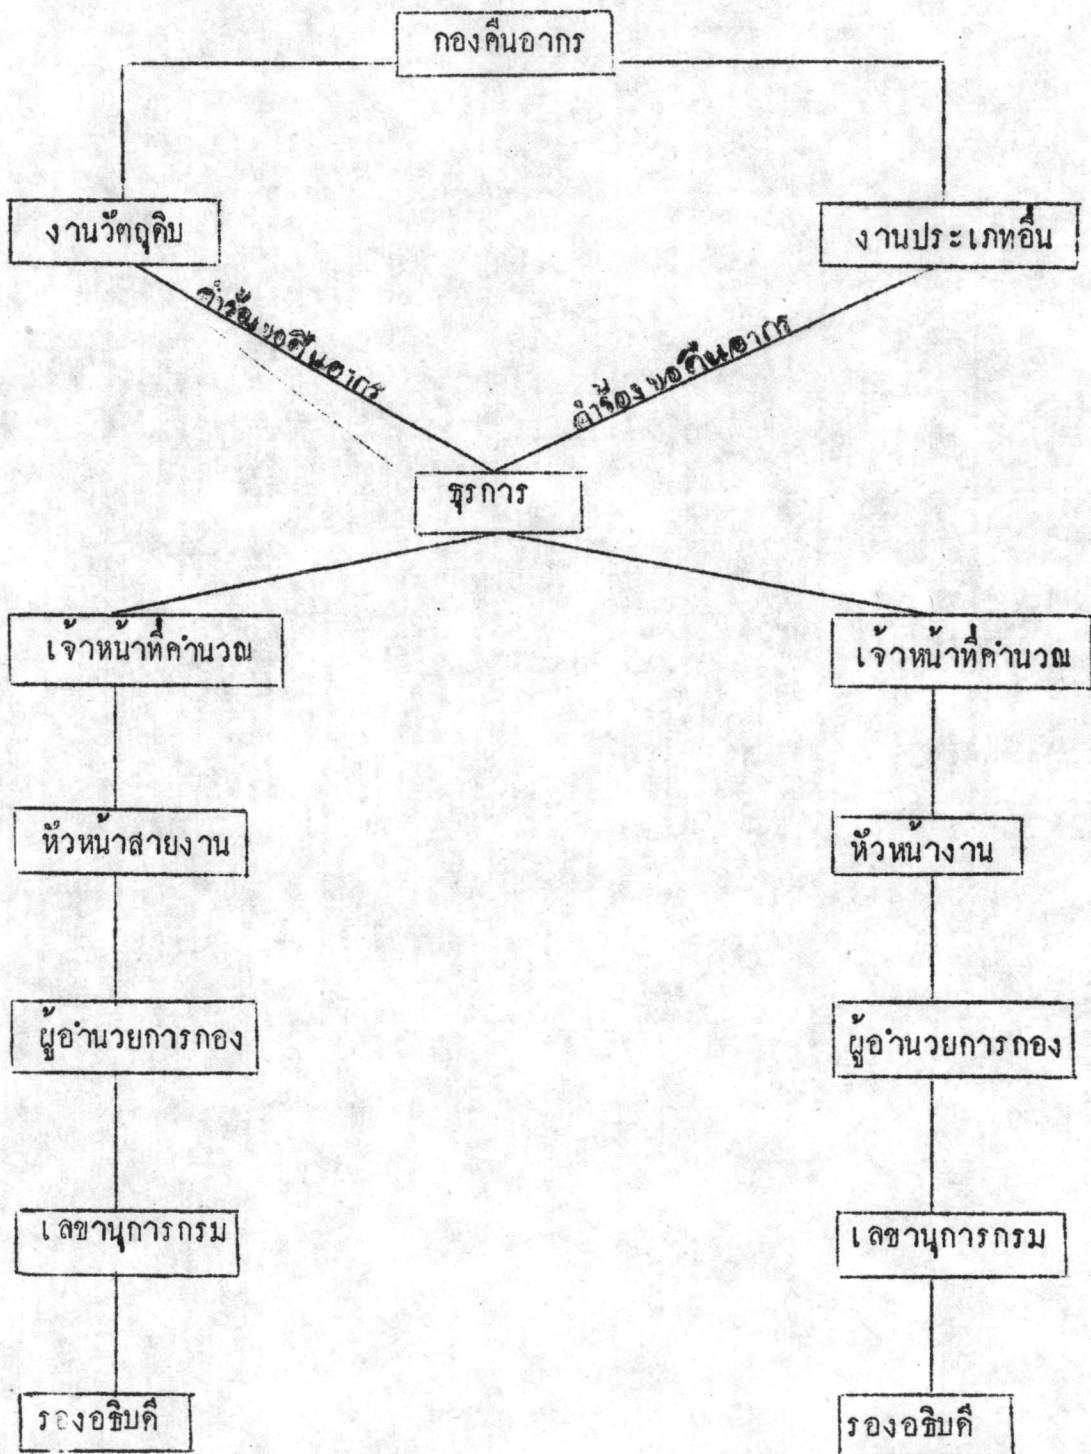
กองคืนอากร

งานวัตถุดิบ

งานประเภทอื่น

คำร้องขอคืนอากร

คำร้องขอคืนอากร

ธุรการ

เจ้าหน้าที่คำนวณ

เจ้าหน้าที่คำนวณ

หัวหน้าสายงาน

หัวหน้างาน

ผู้อำนวยการกอง

ผู้อำนวยการกอง

เลขานุการกรม

เลขานุการกรม

รองอธิบดี

รองอธิบดี